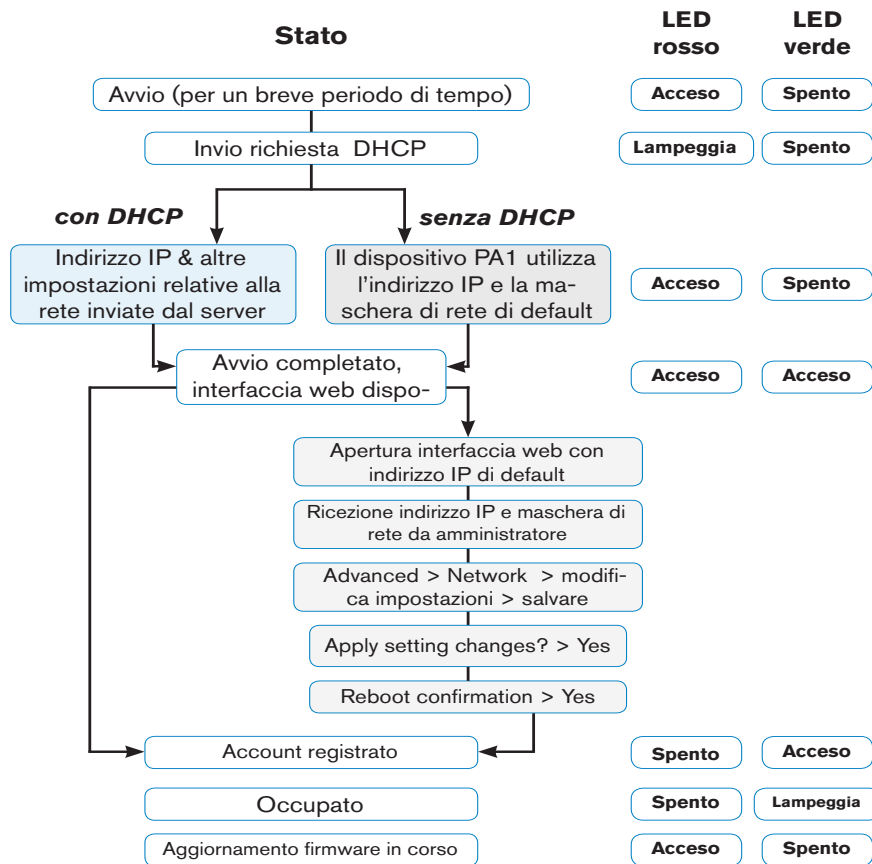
Stato

LED rosso

LED verde

Avvio (per un breve periodo di tempo)

Acceso

Spento

Invio richiesta DHCP

Lampeggia

Spento

con DHCP

senza DHCP

Indirizzo IP & altre impostazioni relative alla rete inviate dal server

Il dispositivo PA1 utilizza l'indirizzo IP e la maschera di rete di default

Acceso

Spento

Avvio completato, interfaccia web dispo-

Acceso

Acceso

Apertura interfaccia web con indirizzo IP di default

Ricezione indirizzo IP e maschera di rete da amministratore

Advanced > Network > modifica impostazioni > salvare

Apply setting changes? > Yes

Reboot confirmation > Yes

Account registrato

Spento

Acceso

Occupato

Spento

Lampeggia

Aggiornamento firmware in corso

Acceso

Spento